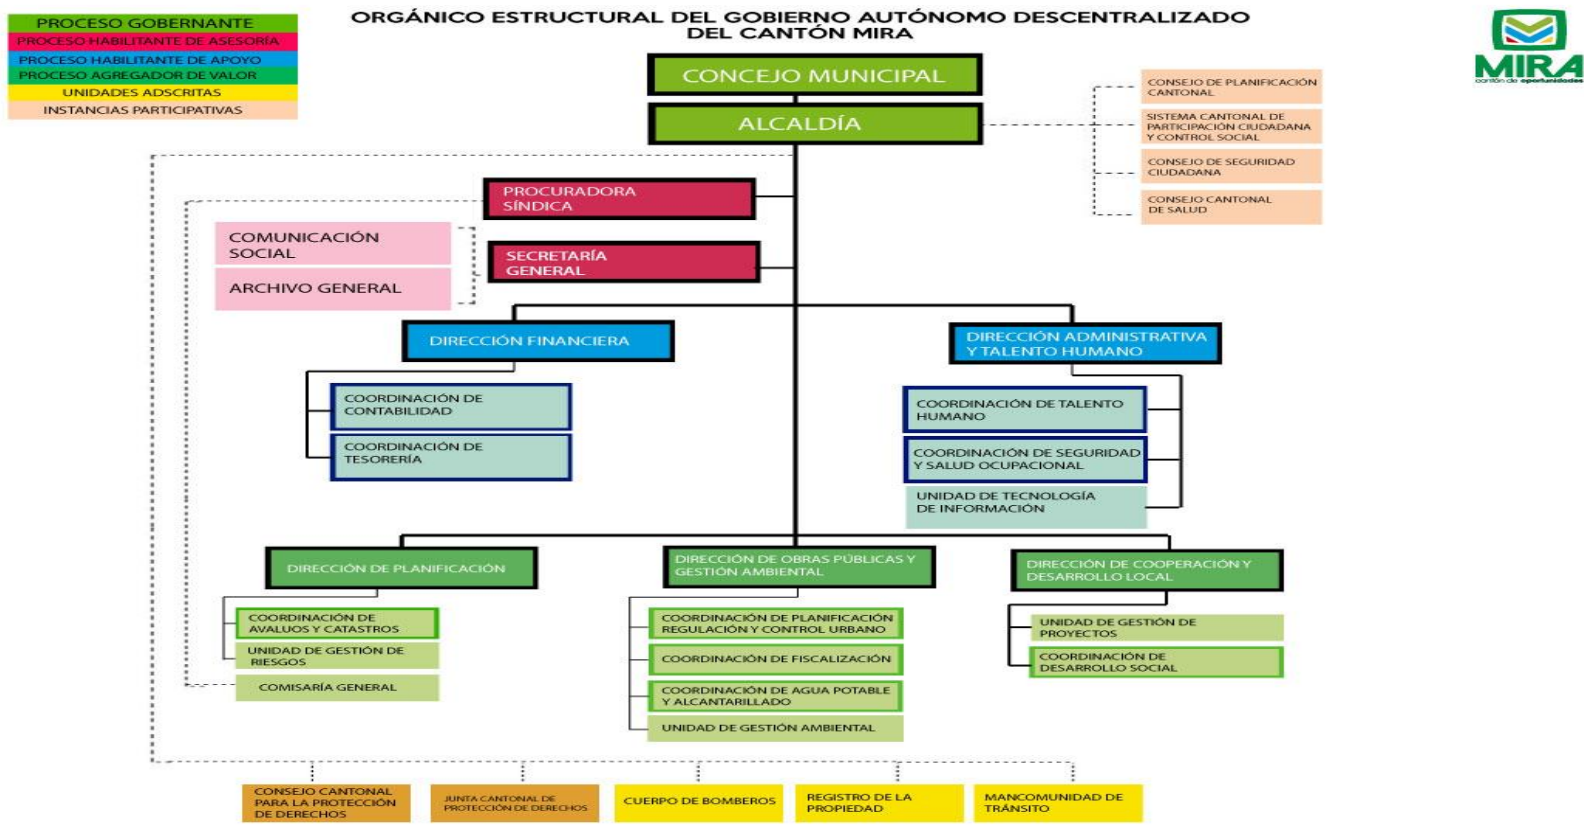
PROCESO GOBERNANTE
PROCESO HABILITANTE DE ASESORÍA
PROCESO HABILITANTE DE APOYO
PROCESO AGREGADOR DE VALOR
UNIDADES ADSCRITAS
INSTANCIAS PARTICIPATIVAS

ORGÁNICO ESTRUCTURAL DEL GOBIERNO AUTÓNOMO DESCENTRALIZADO DEL CANTÓN MIRA

MIRA
cantón de oportunidades

CONCEJO MUNICIPAL

ALCALDÍA

CONSEJO DE PLANIFICACIÓN CANTONAL

SISTEMA CANTONAL DE PARTICIPACIÓN CIUDADANA Y CONTROL SOCIAL

CONSEJO DE SEGURIDAD CIUDADANA

CONSEJO CANTONAL DE SALUD

PROCURADORA SÍNDICA

COMUNICACIÓN SOCIAL

ARCHIVO GENERAL

SECRETARÍA GENERAL

DIRECCIÓN FINANCIERA

COORDINACIÓN DE CONTABILIDAD

COORDINACIÓN DE TESORERÍA

DIRECCIÓN ADMINISTRATIVA Y TALENTO HUMANO

COORDINACIÓN DE TALENTO HUMANO

COORDINACIÓN DE SEGURIDAD Y SALUD OCUPACIONAL

UNIDAD DE TECNOLOGÍA DE INFORMACIÓN

DIRECCIÓN DE PLANIFICACIÓN

COORDINACIÓN DE AVALUOS Y CATASTROS

UNIDAD DE GESTIÓN DE RIESGOS

COMISARÍA GENERAL

DIRECCIÓN DE OBRAS PÚBLICAS Y GESTIÓN AMBIENTAL

COORDINACIÓN DE PLANIFICACIÓN REGULACIÓN Y CONTROL URBANO

COORDINACIÓN DE FISCALIZACIÓN

COORDINACIÓN DE AGUA POTABLE Y ALCANTARILLADO

UNIDAD DE GESTIÓN AMBIENTAL

DIRECCIÓN DE COOPERACIÓN Y DESARROLLO LOCAL

UNIDAD DE GESTIÓN DE PROYECTOS

COORDINACIÓN DE DESARROLLO SOCIAL

CONSEJO CANTONAL PARA LA PROTECCIÓN DE DERECHOS

JUNTA CANTONAL DE PROTECCIÓN DE DERECHOS

CUERPO DE BOMBEROS

REGISTRO DE LA PROPIEDAD

MANCOMUNIDAD DE TRÁNSITO